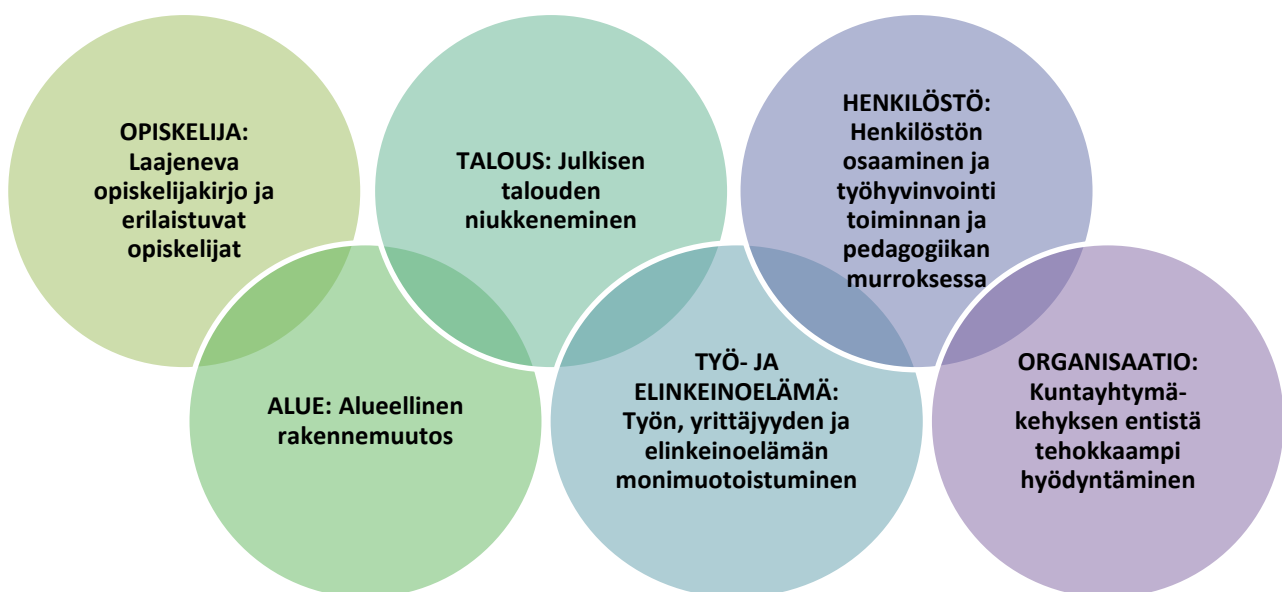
OPISKELIJA: Laajeneva opiskelijakirjo ja erilaistuvat opiskelijat

TALOUS: Julkisen talouden niukkeneminen

HENKILÖSTÖ: Henkilöstön osaaminen ja työhyvinvointi toiminnan ja pedagogiikan murroksessa

ALUE: Alueellinen rakennemuutos

TYÖ- JA ELINKEINOELÄMÄ: Työn, yrittäjyyden ja elinkeinoelämän monimuotoistuminen

ORGANISAATIO: Kuntayhtymäkehyksen entistä tehokkaampi hyödyntäminen